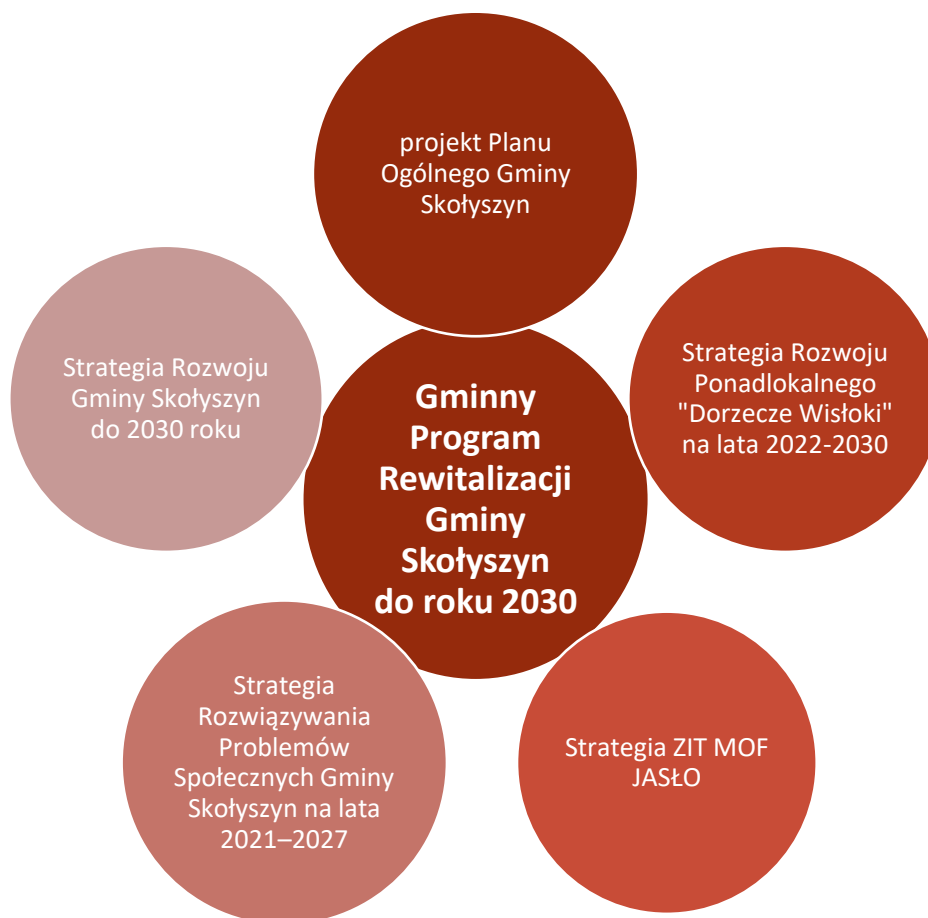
projekt Planu Ogólnego Gminy Skołyszyn

Strategia Rozwoju Gminy Skołyszyn do 2030 roku

Gminny Program Rewitalizacji Gminy Skołyszyn do roku 2030

Strategia Rozwoju Ponadlokalnego "Dorzecze Wisłoki" na lata 2022-2030

Strategia Rozwiązywania Problemów Społecznych Gminy Skołyszyn na lata 2021–2027

Strategia ZIT MOF JASŁO